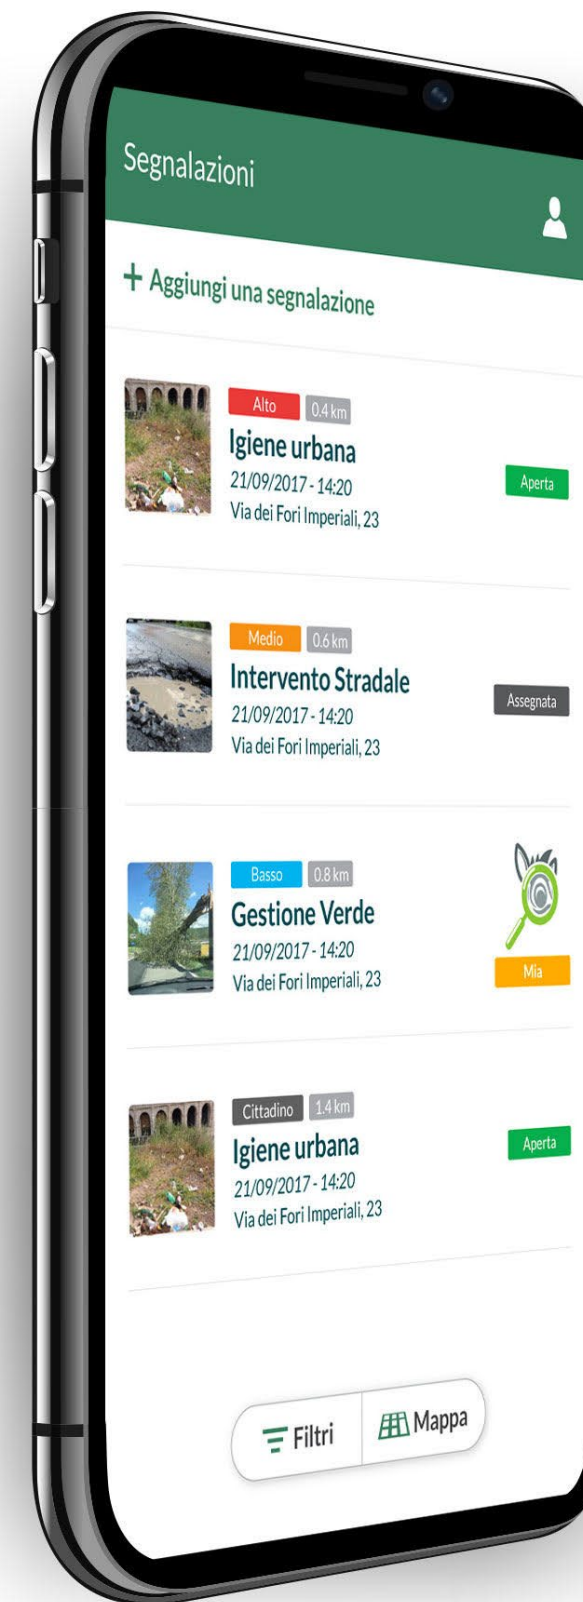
Segnalazioni

+ Aggiungi una segnalazione

Alto 0.4 km
Igiene urbana
21/09/2017 - 14:20
Via dei Fori Imperiali, 23
Aperta

Medio 0.6 km
Intervento Stradale
21/09/2017 - 14:20
Via dei Fori Imperiali, 23
Assegnata

Basso 0.8 km
Gestione Verde
21/09/2017 - 14:20
Via dei Fori Imperiali, 23
Mia

Cittadino 1.4 km
Igiene urbana
21/09/2017 - 14:20
Via dei Fori Imperiali, 23
Aperta

Filtri
Mappa